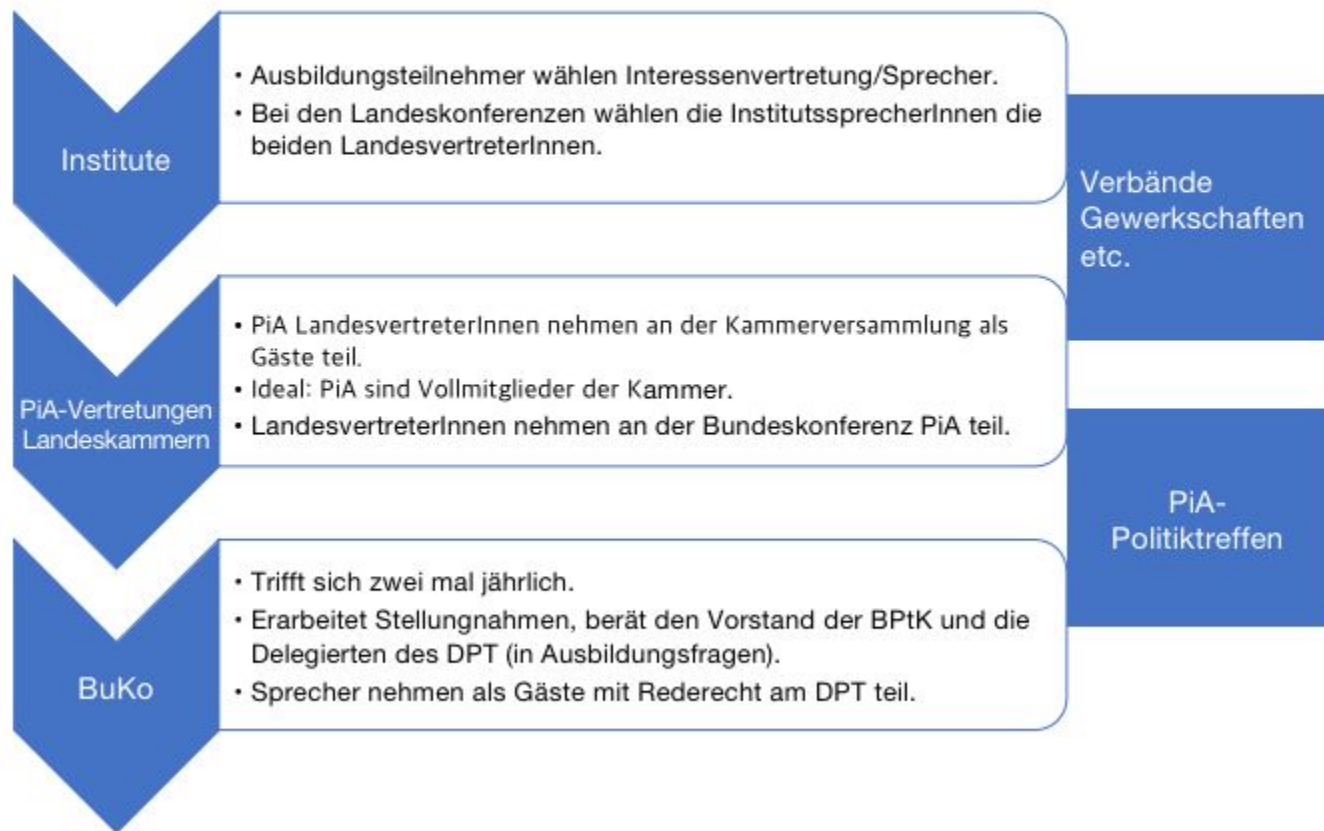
Institute

• Ausbildungsteilnehmer wählen Interessenvertretung/Sprecher.
• Bei den Landeskonferenzen wählen die InstitutssprecherInnen die beiden LandesvertreterInnen.

Verbände Gewerkschaften etc.

PiA-Vertretungen Landeskammern

• PiA LandesvertreterInnen nehmen an der Kammerversammlung als Gäste teil.
• Ideal: PiA sind Vollmitglieder der Kammer.
• LandesvertreterInnen nehmen an der Bundeskonferenz PiA teil.

PiA-Politiktreffen

BuKo

• Trifft sich zwei mal jährlich.
• Erarbeitet Stellungnahmen, berät den Vorstand der BPtK und die Delegierten des DPT (in Ausbildungsfragen).
• Sprecher nehmen als Gäste mit Rederecht am DPT teil.